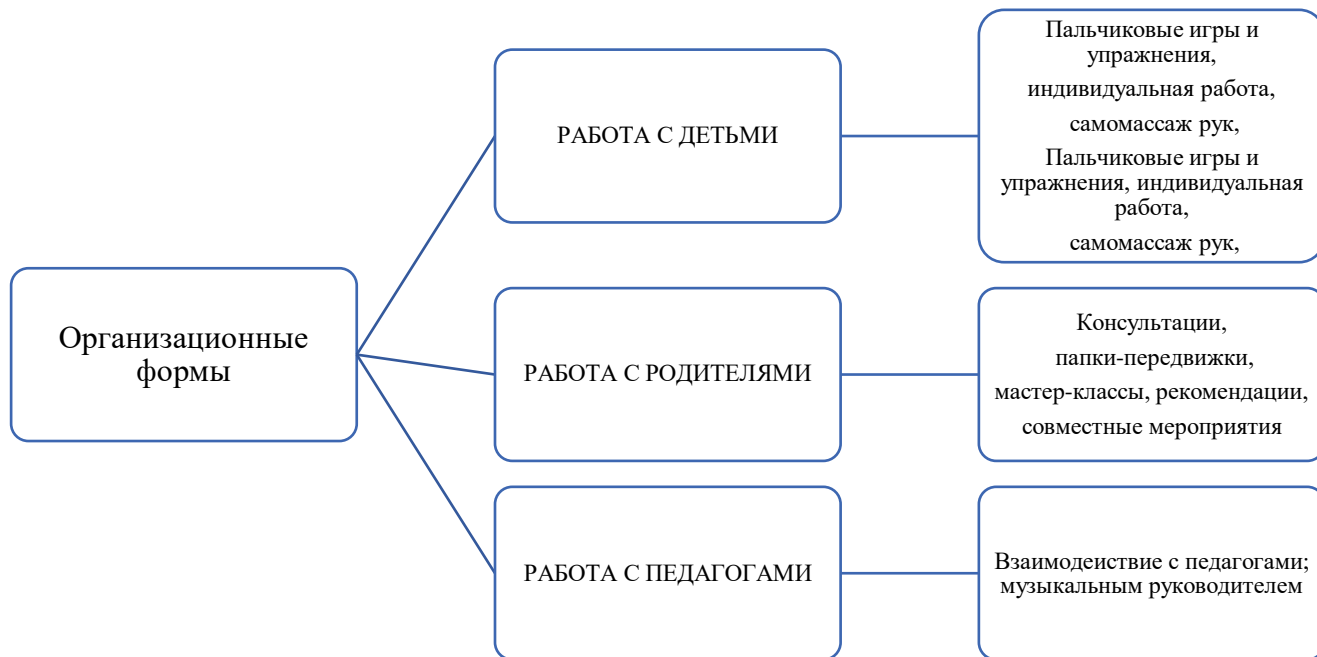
Организационные формы

РАБОТА С ДЕТЬМИ

Пальчиковые игры и упражнения,
индивидуальная работа,
самомассаж рук,
Пальчиковые игры и упражнения, индивидуальная работа,
самомассаж рук,

РАБОТА С РОДИТЕЛЯМИ

Консультации,
папки-передвижки,
мастер-классы, рекомендации,
совместные мероприятия

РАБОТА С ПЕДАГОГАМИ

Взаимодеиствие с педагогами; музыкальным руководителем